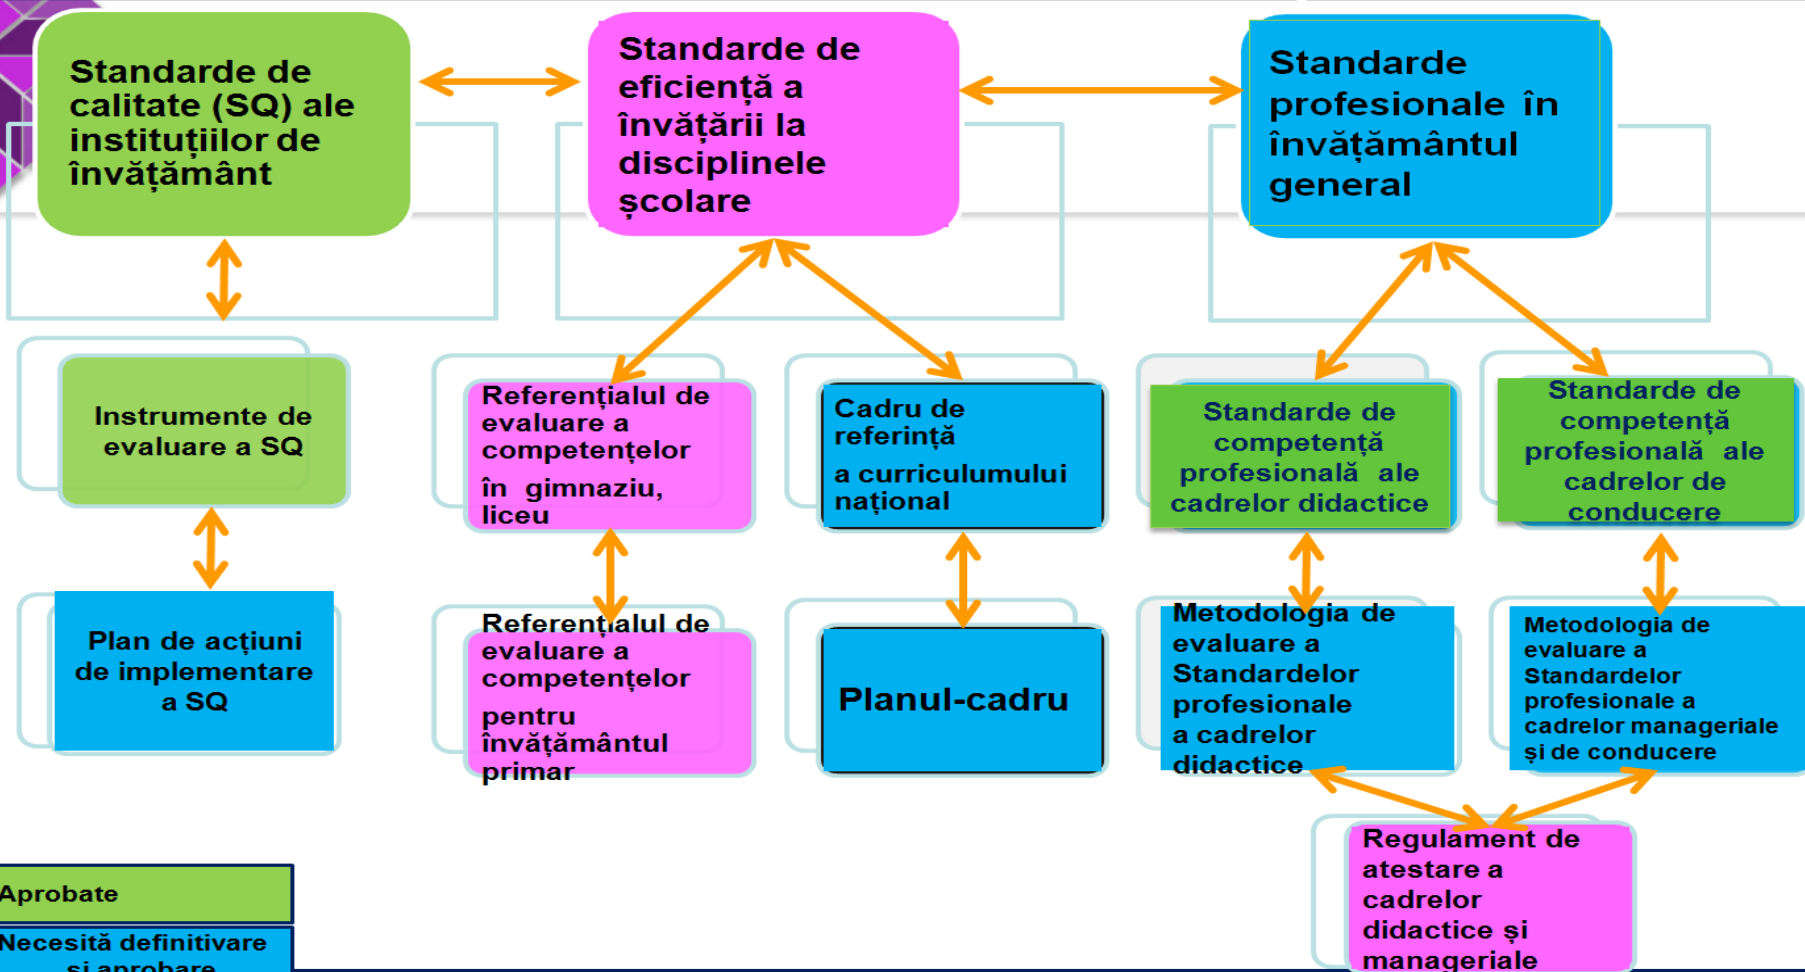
Standarde de calitate (SQ) ale instituțiilor de învățământ

Standarde de eficiență a învățării la disciplinele școlare

Standarde profesionale în învățământul general

Instrumente de evaluare a SQ

Referențialul de evaluare a competențelor în gimnaziu, liceu

Cadru de referință a curriculumului național

Standarde de competență profesională ale cadrelor didactice

Standarde de competență profesională ale cadrelor de conducere

Plan de acțiuni de implementare a SQ

Referențialul de evaluare a competențelor pentru învățământul primar

Planul-cadru

Metodologia de evaluare a Standardelor profesionale a cadrelor didactice

Metodologia de evaluare a Standardelor profesionale a cadrelor manageriale și de conducere

Regulament de atestare a cadrelor didactice și manageriale

Aprobate

Necesită definitivare și aprobare